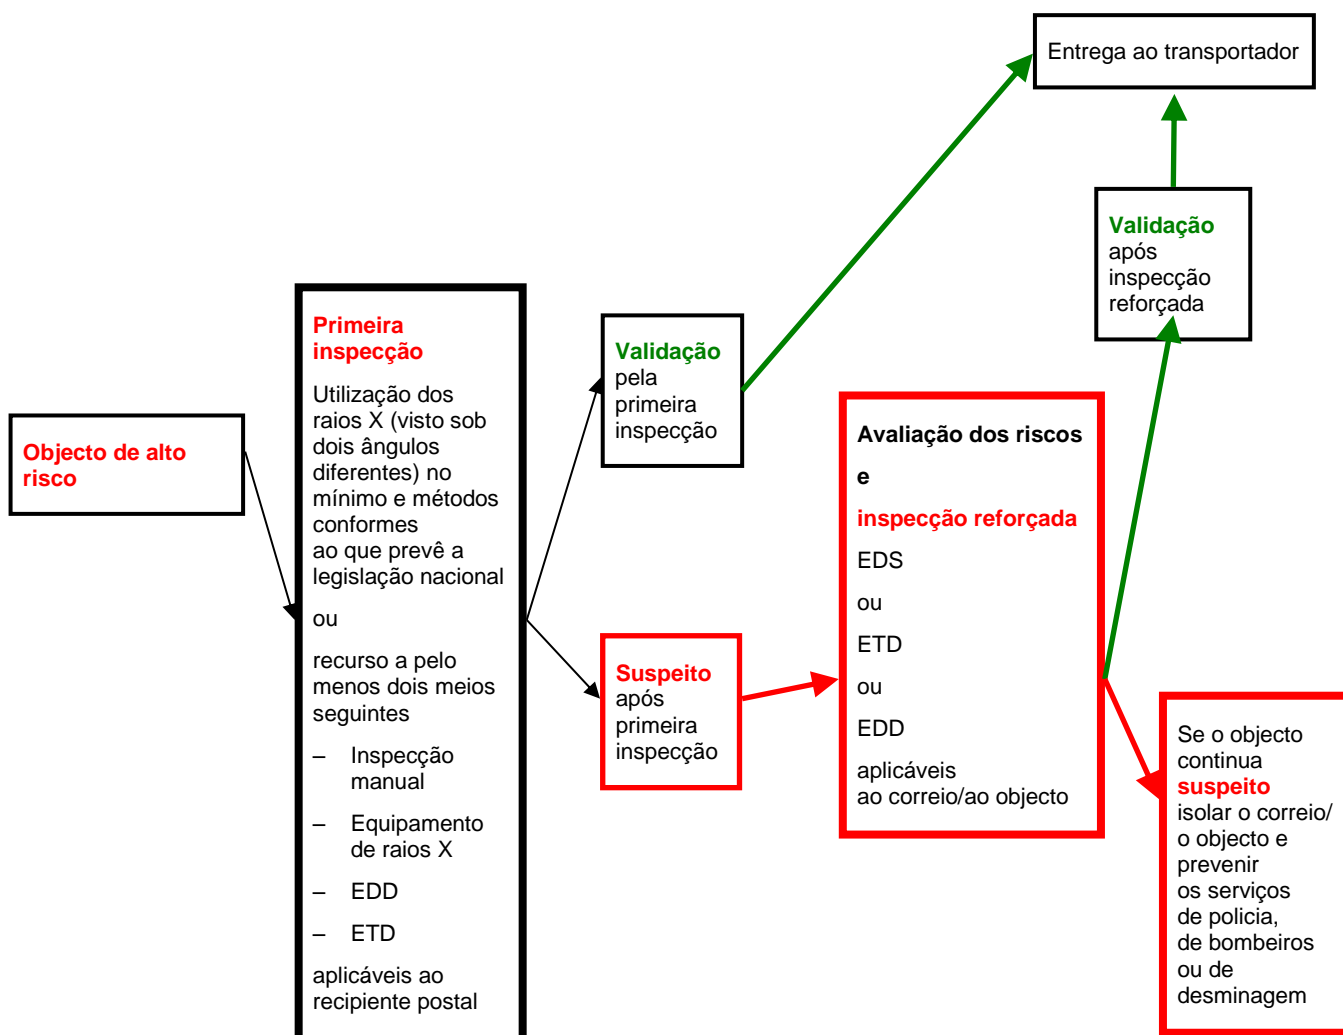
Entrega ao transportador

Validação após inspecção reforçada

Primeira inspecção

Utilização dos raios X (visto sob dois ângulos diferentes) no mínimo e métodos conformes ao que prevê a legislação nacional

ou

recurso a pelo menos dois meios seguintes

– Inspecção manual

– Equipamento de raios X

– EDD

– ETD

aplicáveis ao recipiente postal

Validação pela primeira inspecção

Objecto de alto risco

Avaliação dos riscos

e

inspecção reforçada

EDS

ou

ETD

ou

EDD

aplicáveis ao correio/ao objecto

Suspeito após primeira inspecção

Se o objecto continua suspeito isolar o correio/ o objecto e prevenir os serviços de policia, de bombeiros ou de desminagem